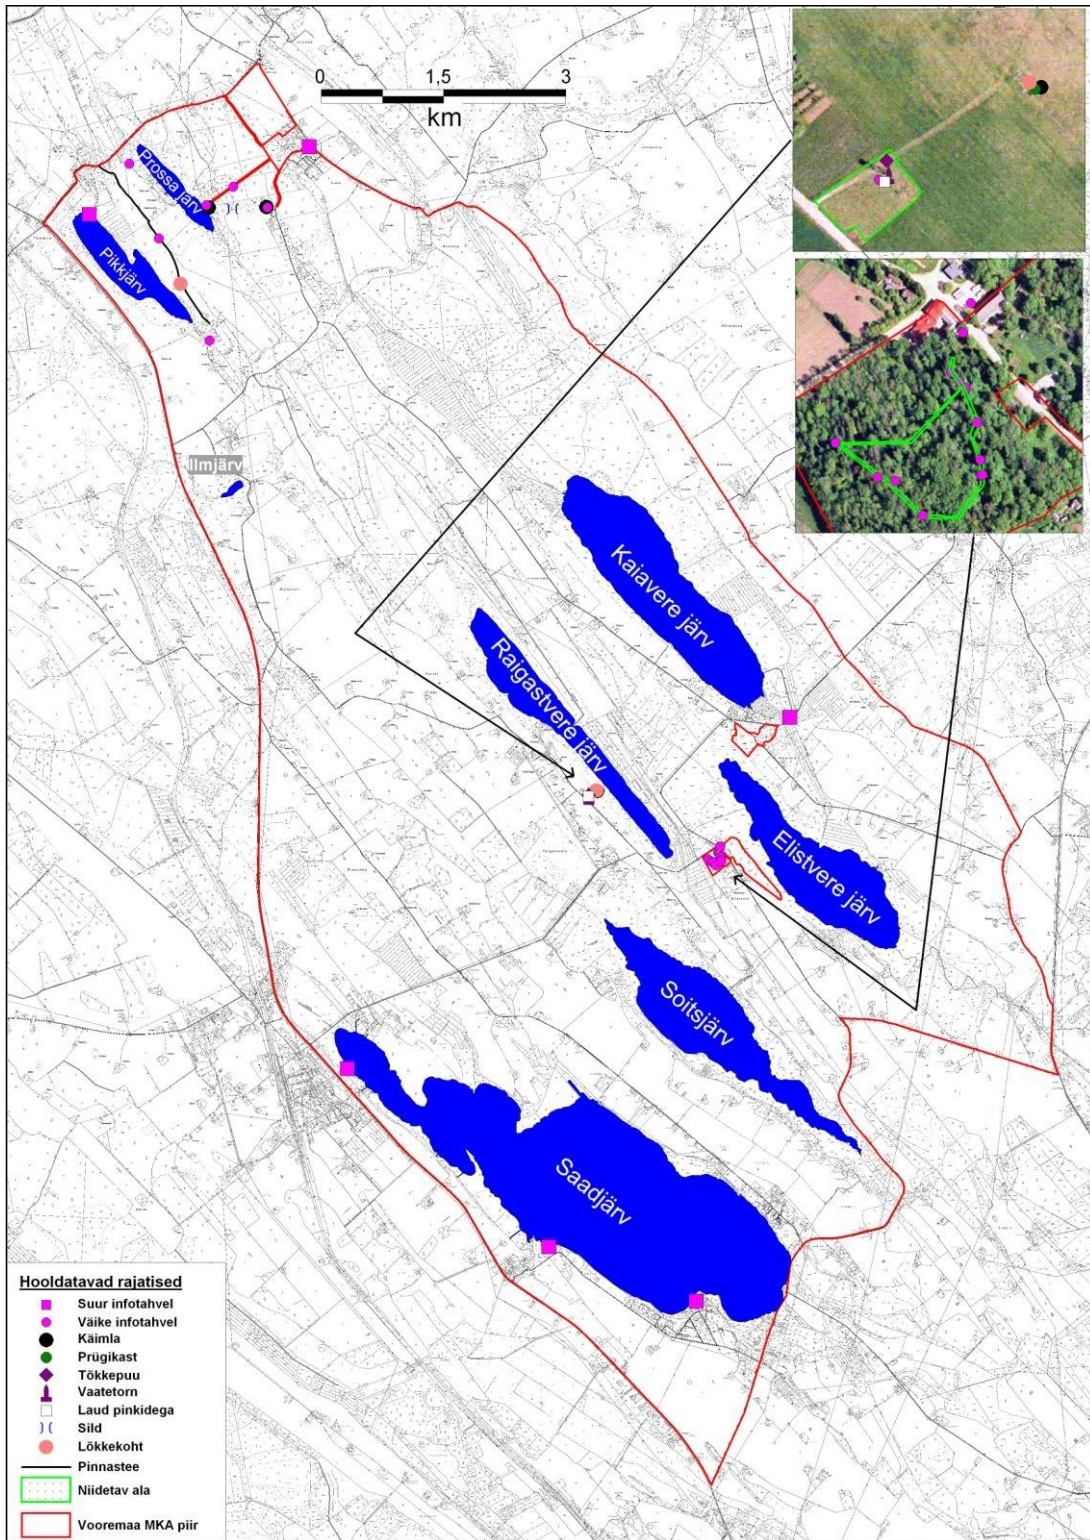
0 1,5 3
km

Prossa järv
Pikkjärv
Ilmjärv
Kaiavere järv
Raigastvere järv
Elistvere järv
Soitsjärv
Saadjärv

Hooldatavad rajatised
Suur infotahvel
Väike infotahvel
Käimla
Prügikast
Tõkkepuu
Vaatetorn
Laud pinkidega
Sild
Lõkkekoht
Pinnastee
Niidetav ala
Vooremaa MKA piir